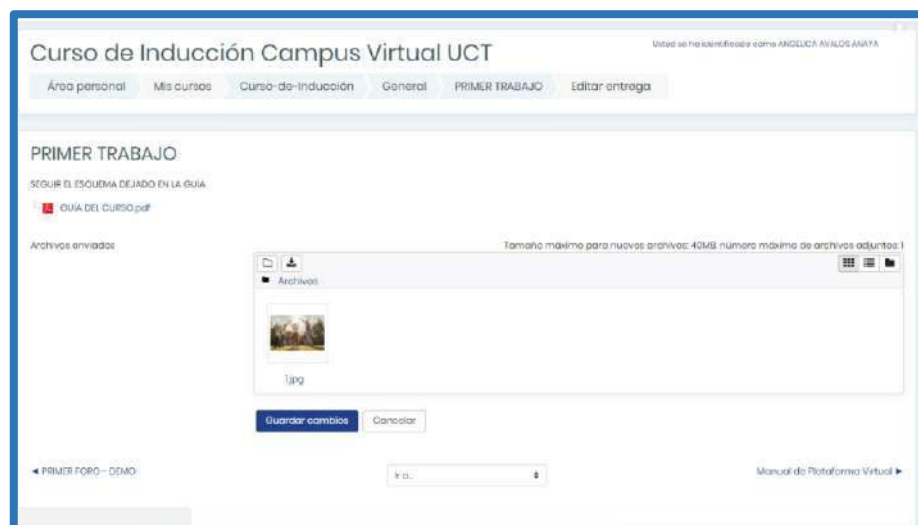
Curso de Inducción Campus Virtual UCT

Usted se ha identificado como ANGELICA AVALOS ANAYA

Área personal Mis cursos Curso-de-Inducción General PRIMER TRABAJO Editar entrega

PRIMER TRABAJO

SEGUIR EL ESQUEMA DEJADO EN LA GUIA

GUIA DEL CURSO.pdf

Archivos enviados

Tamaño máximo para nuevos archivos: 40MB número máximo de archivos adjuntos: 1

Archivos

1.jpg

Guardar cambios Cancelar

◄ PRIMER FORO - DEMO

Ir a...

Manual de Plataforma Virtual ►